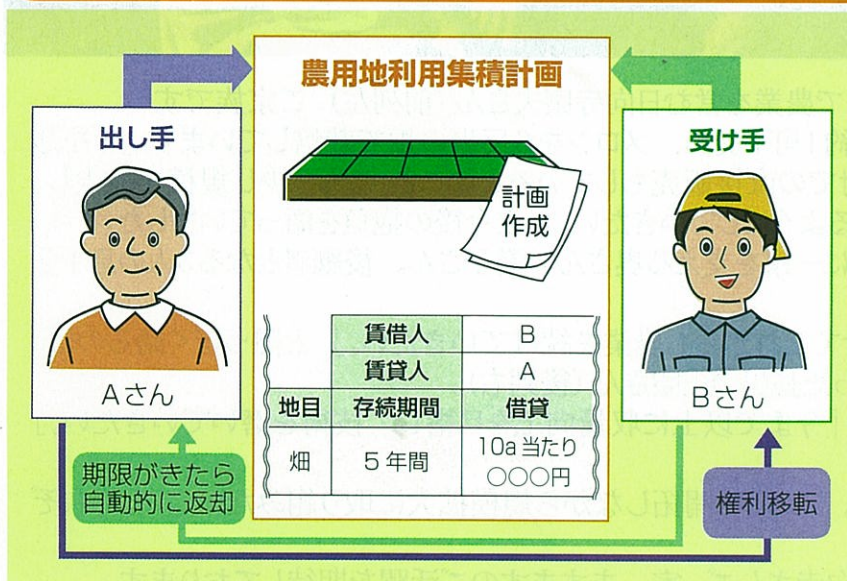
農用地利用集積計画

出し手

Aさん

計画作成

受け手

Bさん

| | 賃借人 | B |
|---|---|---|
| | 賃貸人 | A |
| 地目 | 存続期間 | 借賃 |
| 畑 | ５年間 | 10a 当たり ○○○円 |

期限がきたら自動的に返却

権利移転